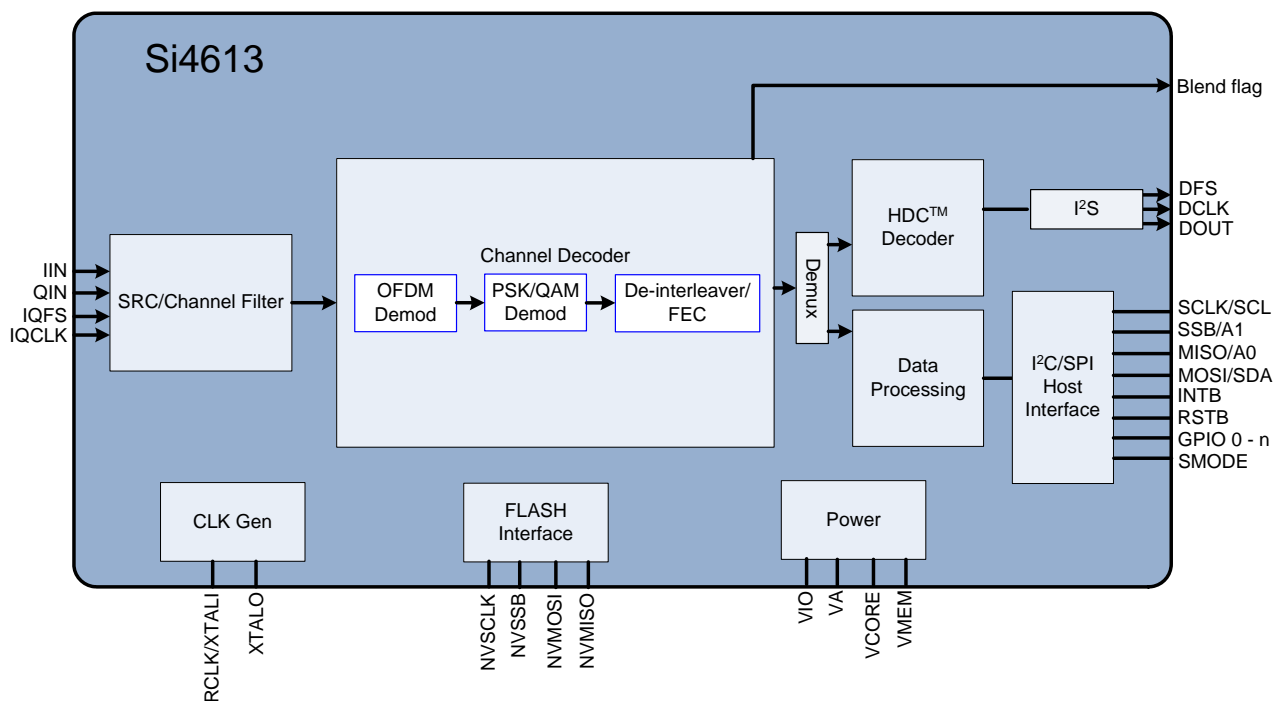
Si4613

Blend flag

IIN
QIN
IQFS
IQCLK

SRC/Channel Filter

Channel Decoder

OFDM Demod

PSK/QAM Demod

De-interleaver/ FEC

Demux

HDC$^{TM}$ Decoder

I$^2$S

DFS
DCLK
DOUT

Data Processing

I$^2$C/SPI Host Interface

SCLK/SCL
SSB/A1
MISO/A0
MOSI/SDA
INTB
RSTB
GPIO 0 - n
SMODE

CLK Gen

FLASH Interface

Power

RCLK/XTALI
XTALO

NVSCLK
NVSSB
NVMOSI
NVMISO

VIO
VA
VCORE
VMEM